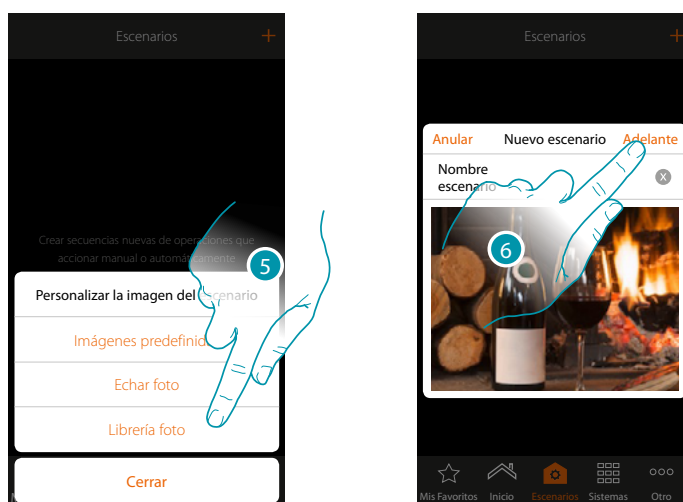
Escenarios +

Crear secuencias nuevas de operaciones que accionar manual o automáticamente

5

Personalizar la imagen del escenario

Imágenes predefinid

Echar foto

Librería foto

Cerrar

Escenarios +

Anular Nuevo escenario Adelante

Nombre escenario

x

6

Mis Favoritos Inicio Escenarios Sistemas Otro